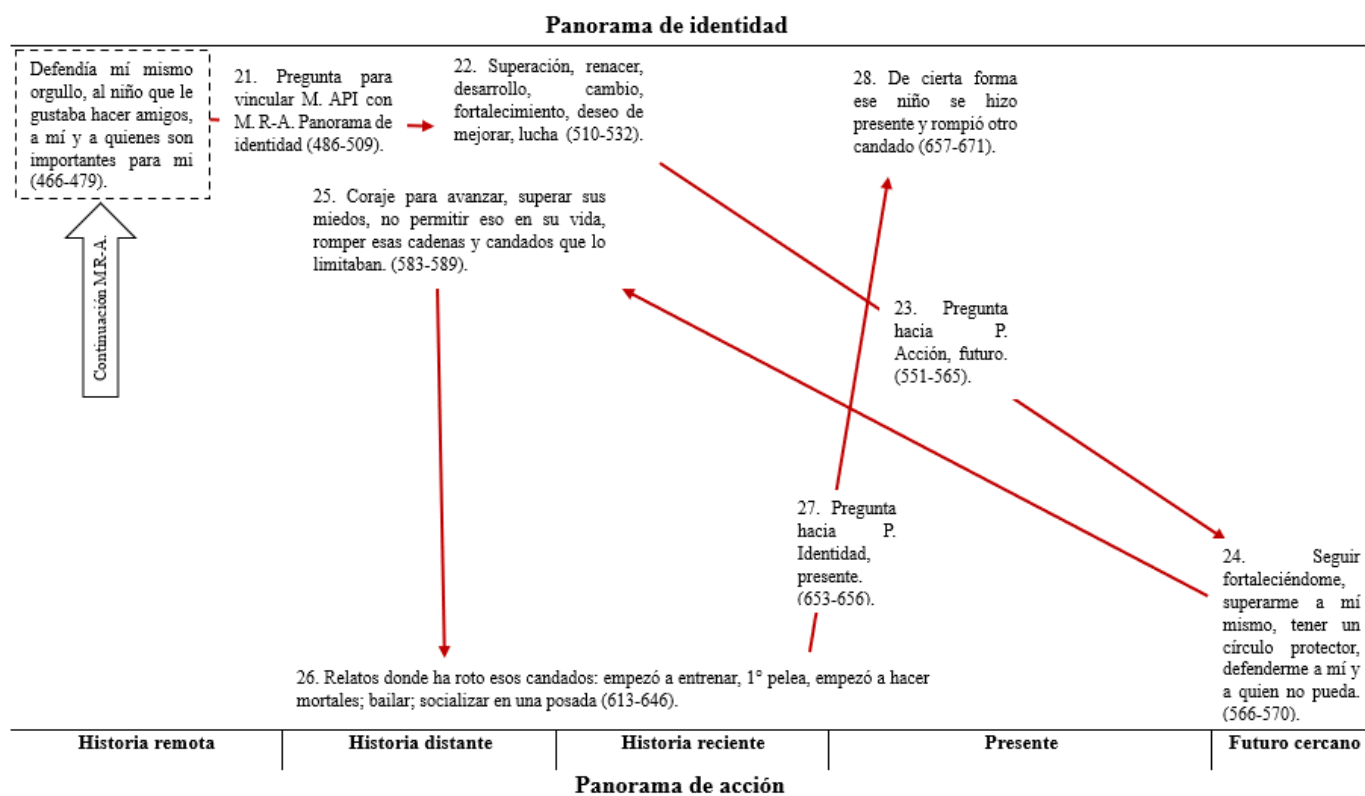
Panorama de identidad

Defendía mí mismo orgullo, al niño que le gustaba hacer amigos, a mí y a quienes son importantes para mi (466-479).

Continuación M.R-A.

21. Pregunta para vincular M. API con M. R-A. Panorama de identidad (486-509).

22. Superación, renacer, desarrollo, cambio, fortalecimiento, deseo de mejorar, lucha (510-532).

28. De cierta forma ese niño se hizo presente y rompió otro candado (657-671).

25. Coraje para avanzar, superar sus miedos, no permitir eso en su vida, romper esas cadenas y candados que lo limitaban. (583-589).

23. Pregunta hacia P. Acción, futuro. (551-565).

27. Pregunta hacia P. Identidad, presente. (653-656).

24. Seguir fortaleciéndome, superarme a mí mismo, tener un círculo protector, defenderme a mí y a quien no pueda. (566-570).

26. Relatos donde ha roto esos candados: empezó a entrenar, 1° pelea, empezó a hacer mortales; bailar; socializar en una posada (613-646).

| Historia remota | Historia distante | Historia reciente | Presente | Futuro cercano |
|---|---|---|---|---|

Panorama de acción